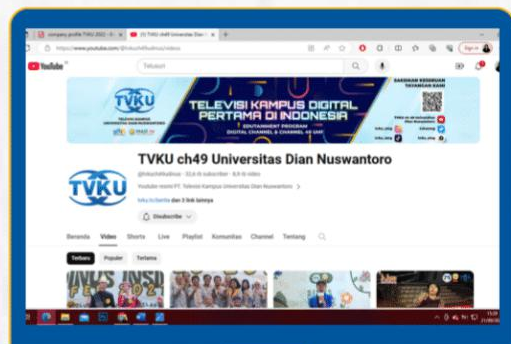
company profile TVKU 2022 - G ×
(1) TVKU ch49 Universitas Dian N ×
https://www.youtube.com/@tvkuch49udinus/videos
YouTube
Telusuri
TVKU
TELEVISI KAMPUS DIGITAL PERTAMA DI INDONESIA
EDUTAINMENT PROGRAM DIGITAL CHANNEL & CHANNEL 49 UHF
TVKU ch49 Universitas Dian Nuswantoro
@tvkuch49udinus · 22,6 rb subscriber · 8,9 rb video
Youtube resmi PT. Televisi Kampus Universitas Dian Nuswantoro >
tvku.tv/berita dan 3 link lainnya
Subscribe
Beranda Video Shorts Live Playlist Komunitas Channel Tentang
Terbaru Populer Terlama
Sign in